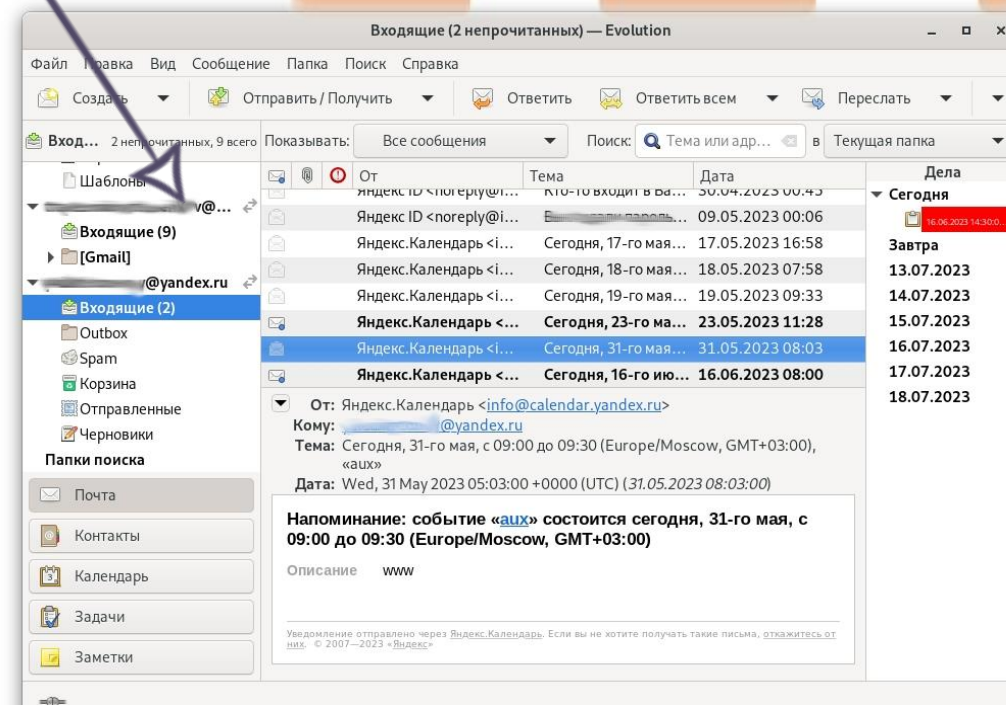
Входящие (2 непрочитанных) — Evolution

Файл Правка Вид Сообщение Папка Поиск Справка

Создать Отправить / Получить Ответить Ответить всем Переслать

Вход... 2 непрочитанных, 9 всего Показывать: Все сообщения Поиск: Тема или адр... в Текущая папка

Шаблоны
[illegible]v@...
Входящие (9)
[Gmail]
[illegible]@yandex.ru
Входящие (2)
Outbox
Spam
Корзина
Отправленные
Черновики
Папки поиска

Почта
Контакты
Календарь
Задачи
Заметки

| От | Тема | Дата |
|---|---|---|
| Яндекс ID <noreply@i... | Кто-то входит в Ва... | 30.04.2023 00:45 |
| Яндекс ID <noreply@i... | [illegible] | 09.05.2023 00:06 |
| Яндекс.Календарь <i... | Сегодня, 17-го мая... | 17.05.2023 16:58 |
| Яндекс.Календарь <i... | Сегодня, 18-го мая... | 18.05.2023 07:58 |
| Яндекс.Календарь <i... | Сегодня, 19-го мая... | 19.05.2023 09:33 |
| Яндекс.Календарь <... | Сегодня, 23-го ма... | 23.05.2023 11:28 |
| Яндекс.Календарь <i... | Сегодня, 31-го мая... | 31.05.2023 08:03 |
| Яндекс.Календарь <... | Сегодня, 16-го ию... | 16.06.2023 08:00 |

От: Яндекс.Календарь <info@calendar.yandex.ru>
Кому: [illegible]@yandex.ru
Тема: Сегодня, 31-го мая, с 09:00 до 09:30 (Europe/Moscow, GMT+03:00), «aux»
Дата: Wed, 31 May 2023 05:03:00 +0000 (UTC) (31.05.2023 08:03:00)

Напоминание: событие «aux» состоится сегодня, 31-го мая, с 09:00 до 09:30 (Europe/Moscow, GMT+03:00)

Описание www

Уведомление отправлено через Яндекс.Календарь. Если вы не хотите получать такие письма, откажитесь от них. © 2007—2023 «Яндекс»

Дела
Сегодня
16.06.2023 14:30:0...
Завтра
13.07.2023
14.07.2023
15.07.2023
16.07.2023
17.07.2023
18.07.2023